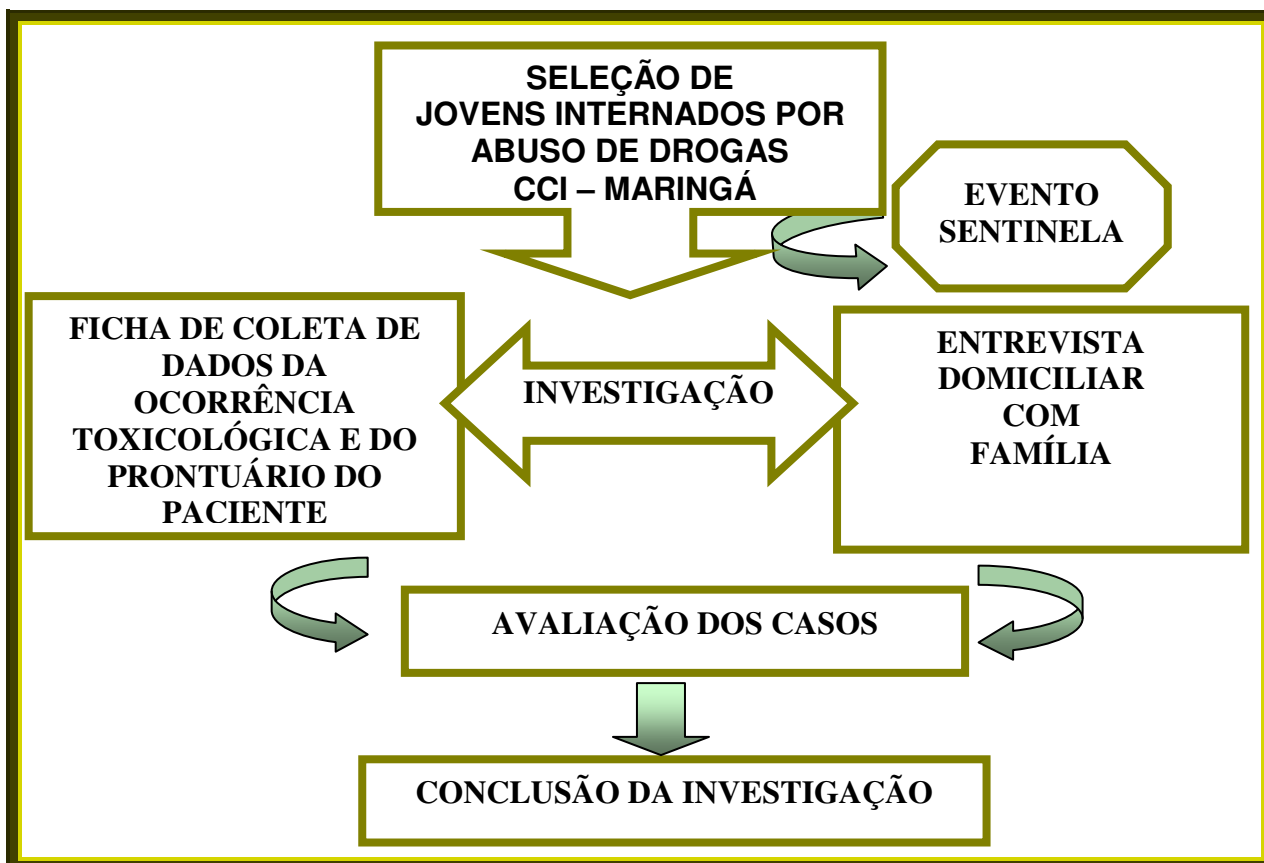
SELEÇÃO DE
JOVENS INTERNADOS POR
ABUSO DE DROGAS
CCI – MARINGÁ

EVENTO
SENTINELA

FICHA DE COLETA DE DADOS DA OCORRÊNCIA TOXICOLÓGICA E DO PRONTUÁRIO DO PACIENTE

INVESTIGAÇÃO

ENTREVISTA DOMICILIAR COM FAMÍLIA

AVALIAÇÃO DOS CASOS

CONCLUSÃO DA INVESTIGAÇÃO